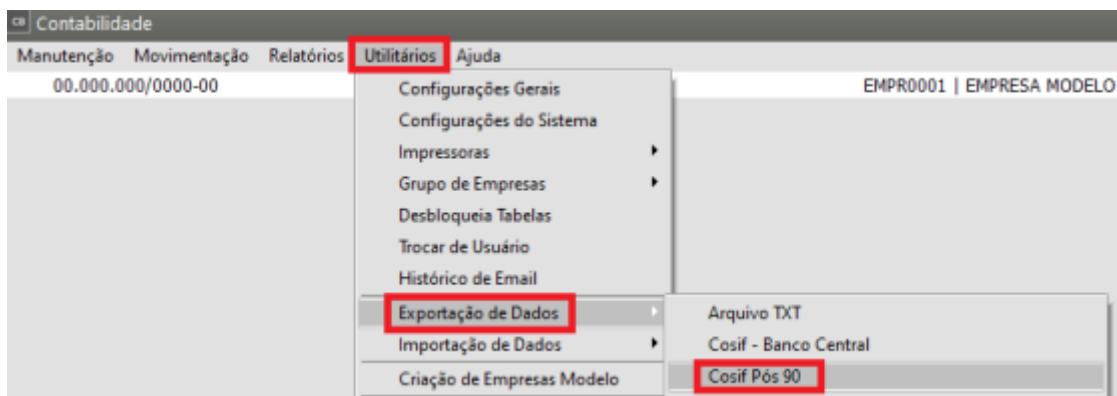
Contabilidade

Manutenção Movimentação Relatórios Utilitários Ajuda

00.000.000/0000-00

EMPR0001 | EMPRESA MODELO

Configurações Gerais
Configurações do Sistema
Impressoras
Grupo de Empresas
Desbloqueia Tabelas
Trocar de Usuário
Histórico de Email
Exportação de Dados
Importação de Dados
Criação de Empresas Modelo

Arquivo TXT
Cosif - Banco Central
Cosif Pós 90